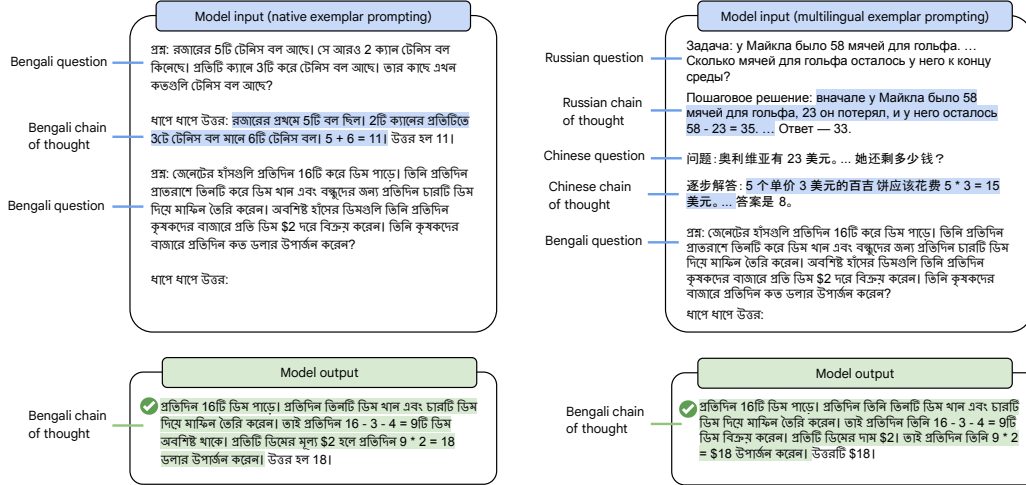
Model input (native exemplar prompting)

Bengali question

প্রশ্ন: রজারের 5টি টেনিস বল আছে। সে আরও 2 ক্যান টেনিস বল কিনেছে। প্রতিটি ক্যানে 3টি করে টেনিস বল আছে। তার কাছে এখন কতগুলি টেনিস বল আছে?

Bengali chain of thought

ধাপে ধাপে উত্তর: রজারের প্রথমে 5টি বল ছিল। 2টি ক্যানের প্রতিটিতে 3টে টেনিস বল মানে 6টি টেনিস বল। 5 + 6 = 11। উত্তর হল 11।

Bengali question

প্রশ্ন: জেনেটের হাঁসগুলি প্রতিদিন 16টি করে ডিম পাড়ে। তিনি প্রতিদিন প্রাতরাশে তিনটি করে ডিম খান এবং বন্ধুদের জন্য প্রতিদিন চারটি ডিম দিয়ে মাফিন তৈরি করেন। অবশিষ্ট হাঁসের ডিমগুলি তিনি প্রতিদিন কৃষকদের বাজারে প্রতি ডিম $2 দরে বিক্রয় করেন। তিনি কৃষকদের বাজারে প্রতিদিন কত ডলার উপার্জন করেন?

ধাপে ধাপে উত্তর:

Model output

Bengali chain of thought

প্রতিদিন 16টি ডিম পাড়ে। প্রতিদিন তিনটি ডিম খান এবং চারটি ডিম দিয়ে মাফিন তৈরি করেন। তাই প্রতিদিন 16 - 3 - 4 = 9টি ডিম অবশিষ্ট থাকে। প্রতিটি ডিমের মূল্য $2 হলে প্রতিদিন 9 * 2 = 18 ডলার উপার্জন করেন। উত্তর হল 18।

Model input (multilingual exemplar prompting)

Russian question

Задача: у Майкла было 58 мячей для гольфа. … Сколько мячей для гольфа осталось у него к концу среды?

Russian chain of thought

Пошаговое решение: вначале у Майкла было 58 мячей для гольфа, 23 он потерял, и у него осталось 58 - 23 = 35. … Ответ — 33.

Chinese question

问题:奥利维亚有 23 美元。... 她还剩多少钱？

Chinese chain of thought

逐步解答：5 个单价 3 美元的百吉饼应该花费 5 * 3 = 15 美元。... 答案是 8。

Bengali question

প্রশ্ন: জেনেটের হাঁসগুলি প্রতিদিন 16টি করে ডিম পাড়ে। তিনি প্রতিদিন প্রাতরাশে তিনটি করে ডিম খান এবং বন্ধুদের জন্য প্রতিদিন চারটি ডিম দিয়ে মাফিন তৈরি করেন। অবশিষ্ট হাঁসের ডিমগুলি তিনি প্রতিদিন কৃষকদের বাজারে প্রতি ডিম $2 দরে বিক্রয় করেন। তিনি কৃষকদের বাজারে প্রতিদিন কত ডলার উপার্জন করেন?

ধাপে ধাপে উত্তর:

Model output

Bengali chain of thought

প্রতিদিন 16টি ডিম পাড়ে। প্রতিদিন তিনি তিনটি ডিম খান এবং চারটি ডিম দিয়ে মাফিন তৈরি করেন। তাই প্রতিদিন তিনি 16 - 3 - 4 = 9টি ডিম বিক্রয় করেন। প্রতিটি ডিমের দাম $2। তাই প্রতিদিন তিনি 9 * 2 = $18 উপার্জন করেন। উত্তরটি $18।